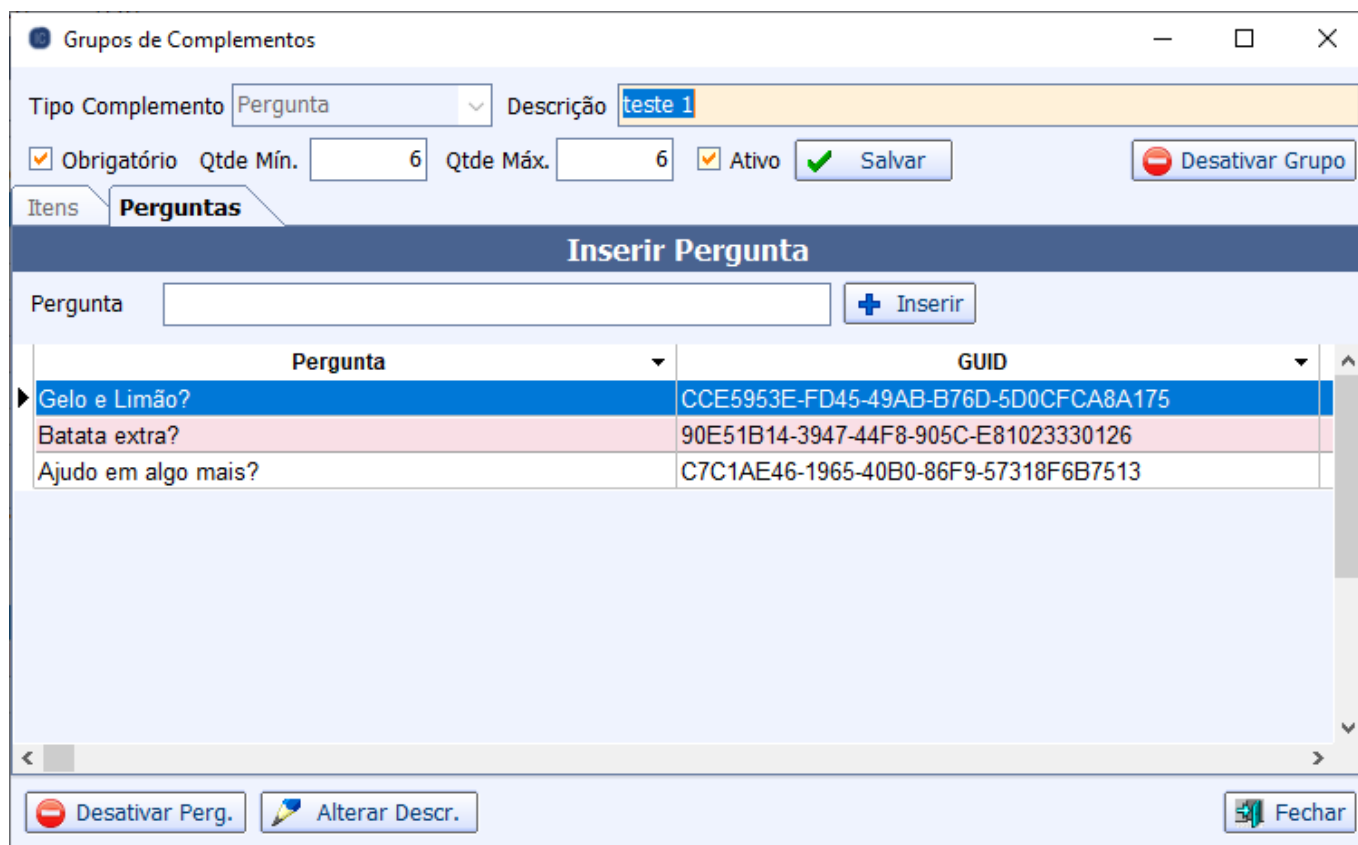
Grupos de Complementos

Tipo Complemento Pergunta Descrição teste 1

Obrigatório Qtde Mín. 6 Qtde Máx. 6 Ativo Salvar Desativar Grupo

Itens Perguntas

Inserir Pergunta

Pergunta Inserir

| Pergunta | GUID |
|---|---|
| Gelo e Limão? | CCE5953E-FD45-49AB-B76D-5D0CFCA8A175 |
| Batata extra? | 90E51B14-3947-44F8-905C-E81023330126 |
| Ajudo em algo mais? | C7C1AE46-1965-40B0-86F9-57318F6B7513 |

Desativar Perg. Alterar Descr. Fechar